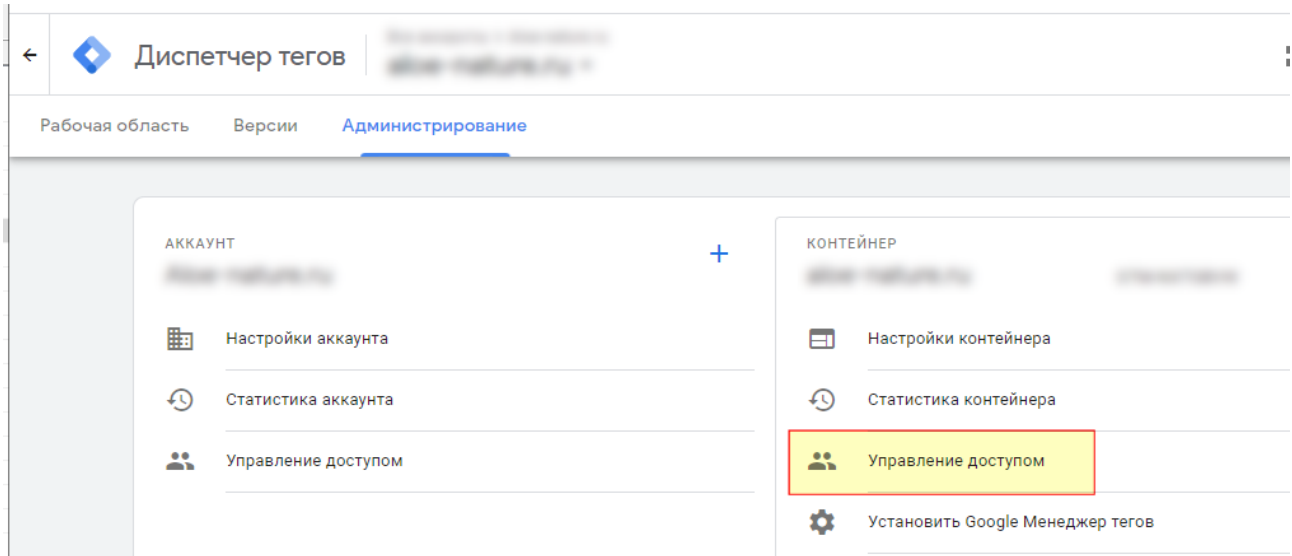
Диспетчер тегов

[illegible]

Рабочая область Версии Администрирование

АККАУНТ

+

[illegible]

Настройки аккаунта

Статистика аккаунта

Управление доступом

КОНТЕЙНЕР

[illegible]

Настройки контейнера

Статистика контейнера

Управление доступом

Установить Google Менеджер тегов